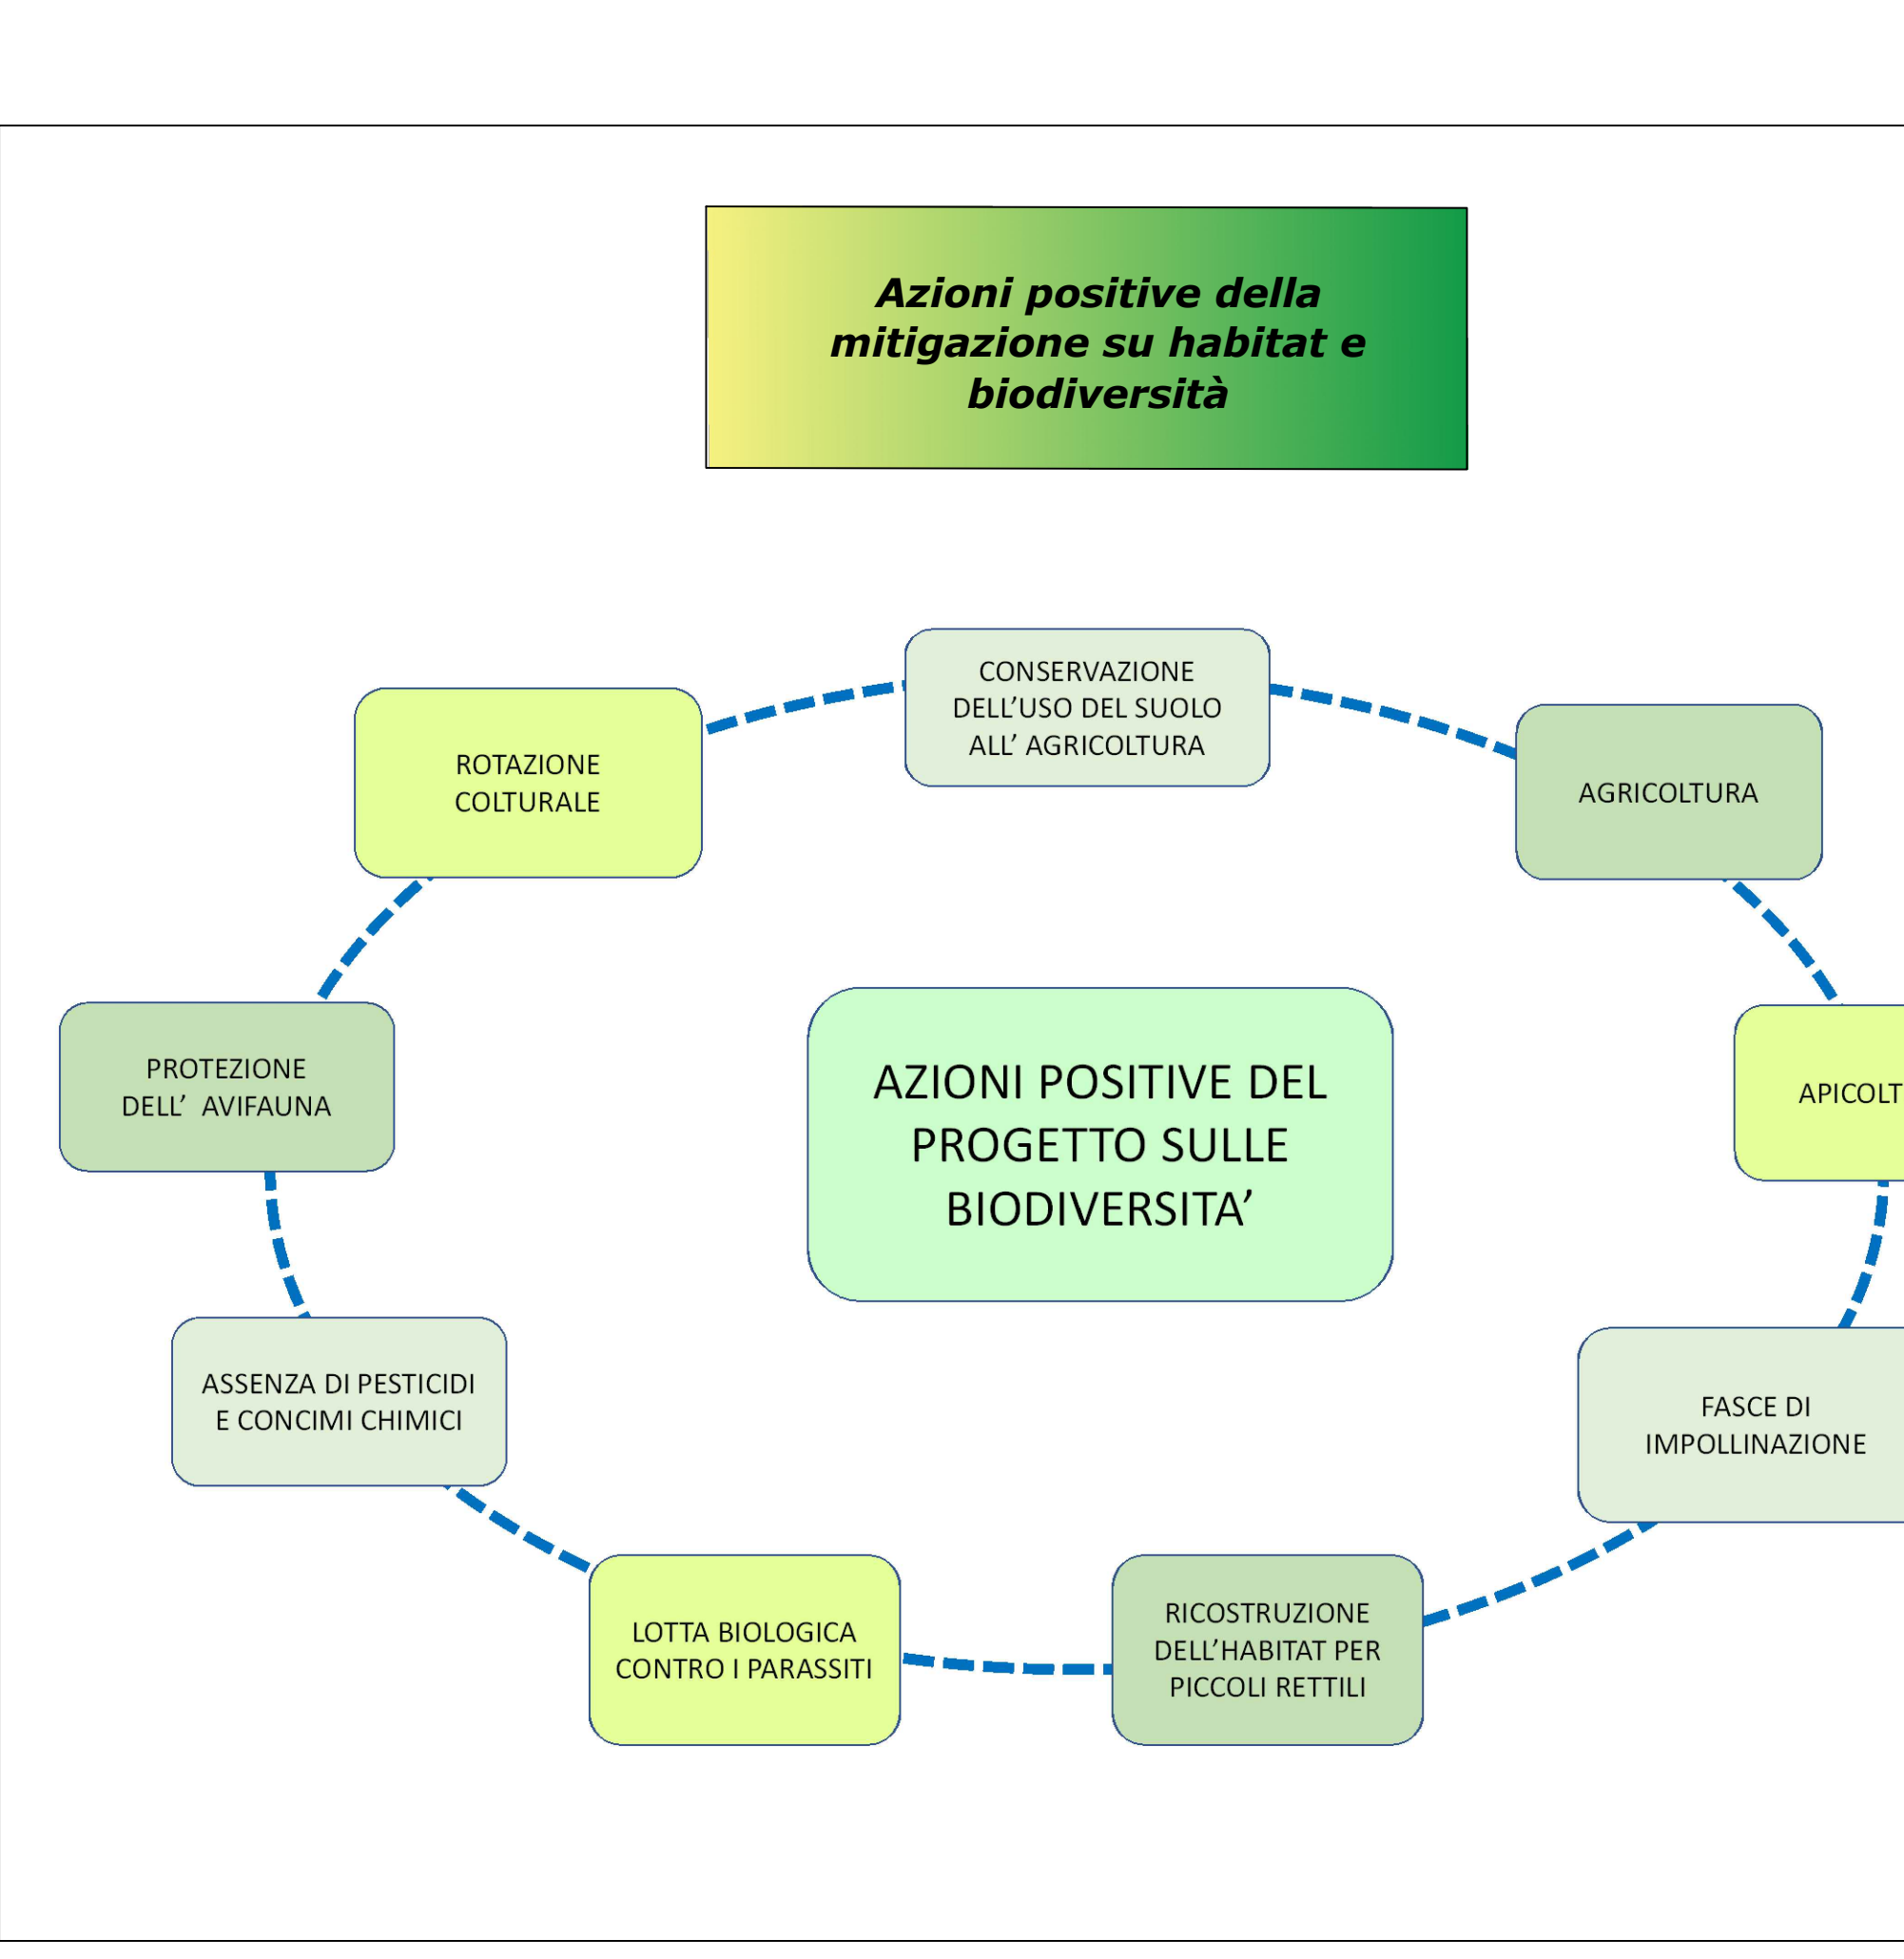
Azioni positive della mitigazione su habitat e biodiversità

CONSERVAZIONE DELL'USO DEL SUOLO ALL' AGRICOLTURA

AGRICOLTURA

APICOLT

FASCE DI IMPOLLINAZIONE

RICOSTRUZIONE DELL'HABITAT PER PICCOLI RETTILI

LOTTA BIOLOGICA CONTRO I PARASSITI

ASSENZA DI PESTICIDI E CONCIMI CHIMICI

PROTEZIONE DELL' AVIFAUNA

ROTAZIONE COLTURALE

AZIONI POSITIVE DEL PROGETTO SULLE BIODIVERSITA'